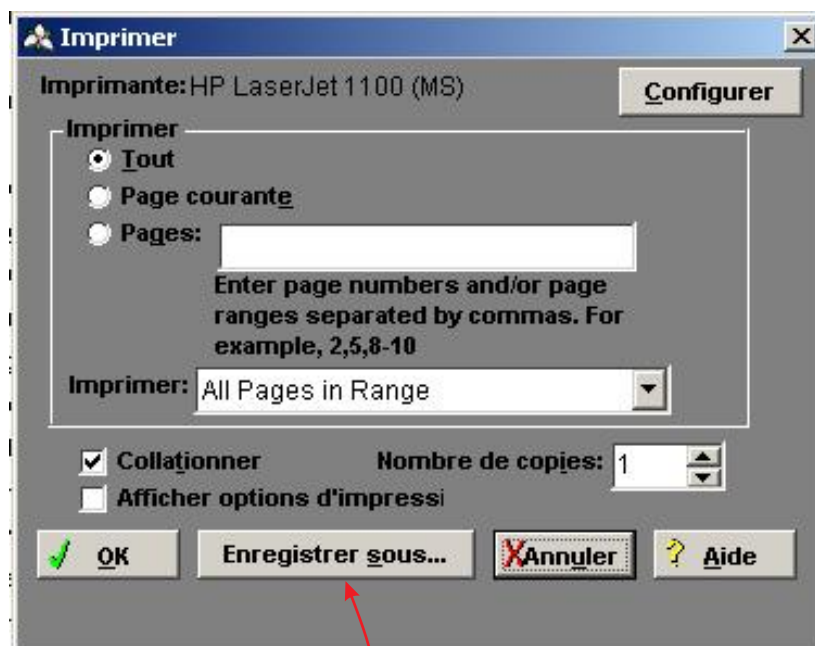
Imprimer

Imprimante: HP LaserJet 1100 (MS)

Configurer

Imprimer

Tout

Page courante

Pages:

Enter page numbers and/or page ranges separated by commas. For example, 2,5,8-10

Imprimer: All Pages in Range

Collationner

Nombre de copies: 1

Afficher options d'impressi

OK

Enregistrer sous...

Annuler

Aide